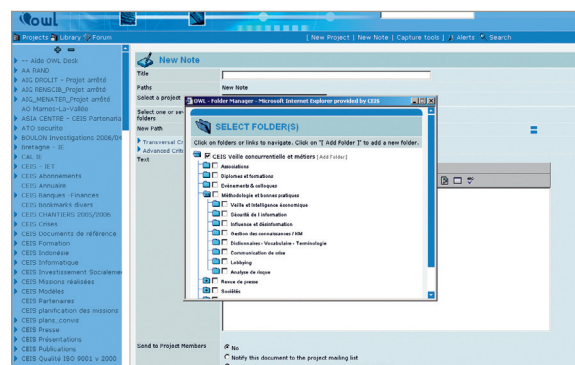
owl

Projects Library Forum

| New Project | New Note | Capture tools | Alerts Search

-- Aide OWL Desk
AA RAND
AIG DROLIT - Projet amité
AIG RENSCIB_Projet amité
AIG_MENATER_Projet amité
AO Marne-La-Vallée
ASIA CENTRE - CEIS Partenaria
ATO sécurité
BOULON Investigations 2006/04
Bretagne - IE
CAE IE
CEIS - IET
CEIS Abonnements
CEIS Annuaire
CEIS Banques - Finances
CEIS Bookmarks divers
CEIS CHANTIERS 2005/2006
CEIS Crises
CEIS Documents de référence
CEIS Formation
CEIS Indonésie
CEIS Informatique
CEIS Investissement Socialemen
CEIS Missions réalisées
CEIS Modèles
CEIS Partenaires
CEIS planification des missions
CEIS plans_conva
CEIS Presse
CEIS Présentations
CEIS Publications
CEIS Qualité ISO 9001 v 2000

New Note

Title
Paths
New Note
Select a project
Select one or several folders
New Path
Transversal Cr
Advanced Crit
Text

OWL - Folder Manager - Microsoft Internet Explorer provided by CEIS

SELECT FOLDER(S)

Click on folders or links to navigate. Click on "[ Add Folder ]" to add a new folder.

CEIS Veille concurrentielle et métiers [ Add Folder ]
Associations
Diplomes et formations
Evénements & colloques
Méthodologie et bonnes pratiques
Veille et intelligence économique
Sécurité de l'information
Influence et désinformation
Gestion des connaissances / KM
Dictionnaires - Vocabulaire - Terminologie
Communication de crise
Lobbying
Analyse de risque
Revue de presse
Sociétés

Send to Project Members
No
Notify this document to the project mailing list